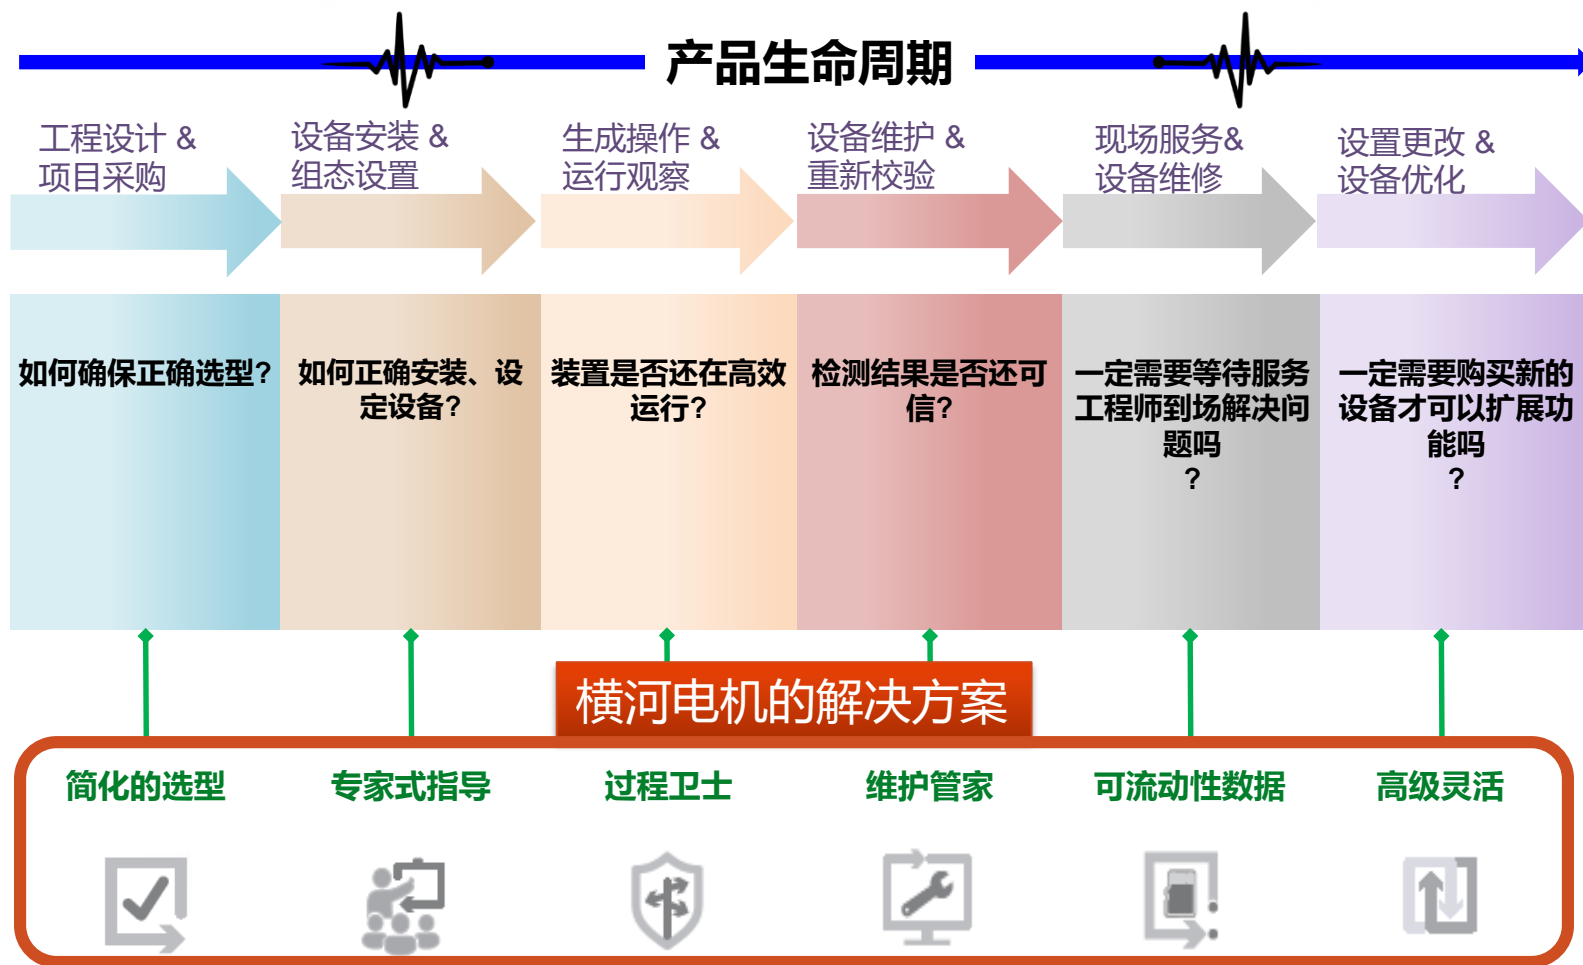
产品生命周期

工程设计 & 项目采购

设备安装 & 组态设置

生成操作 & 运行观察

设备维护 & 重新校验

现场服务& 设备维修

设置更改 & 设备优化

如何确保正确选型?

如何正确安装、设定设备?

装置是否还在高效运行?

检测结果是否还可信?

一定需要等待服务工程师到场解决问题吗 ?

一定需要购买新的设备才可以扩展功能吗 ?

横河电机的解决方案

简化的选型

专家式指导

过程卫士

维护管家

可流动性数据

高级灵活